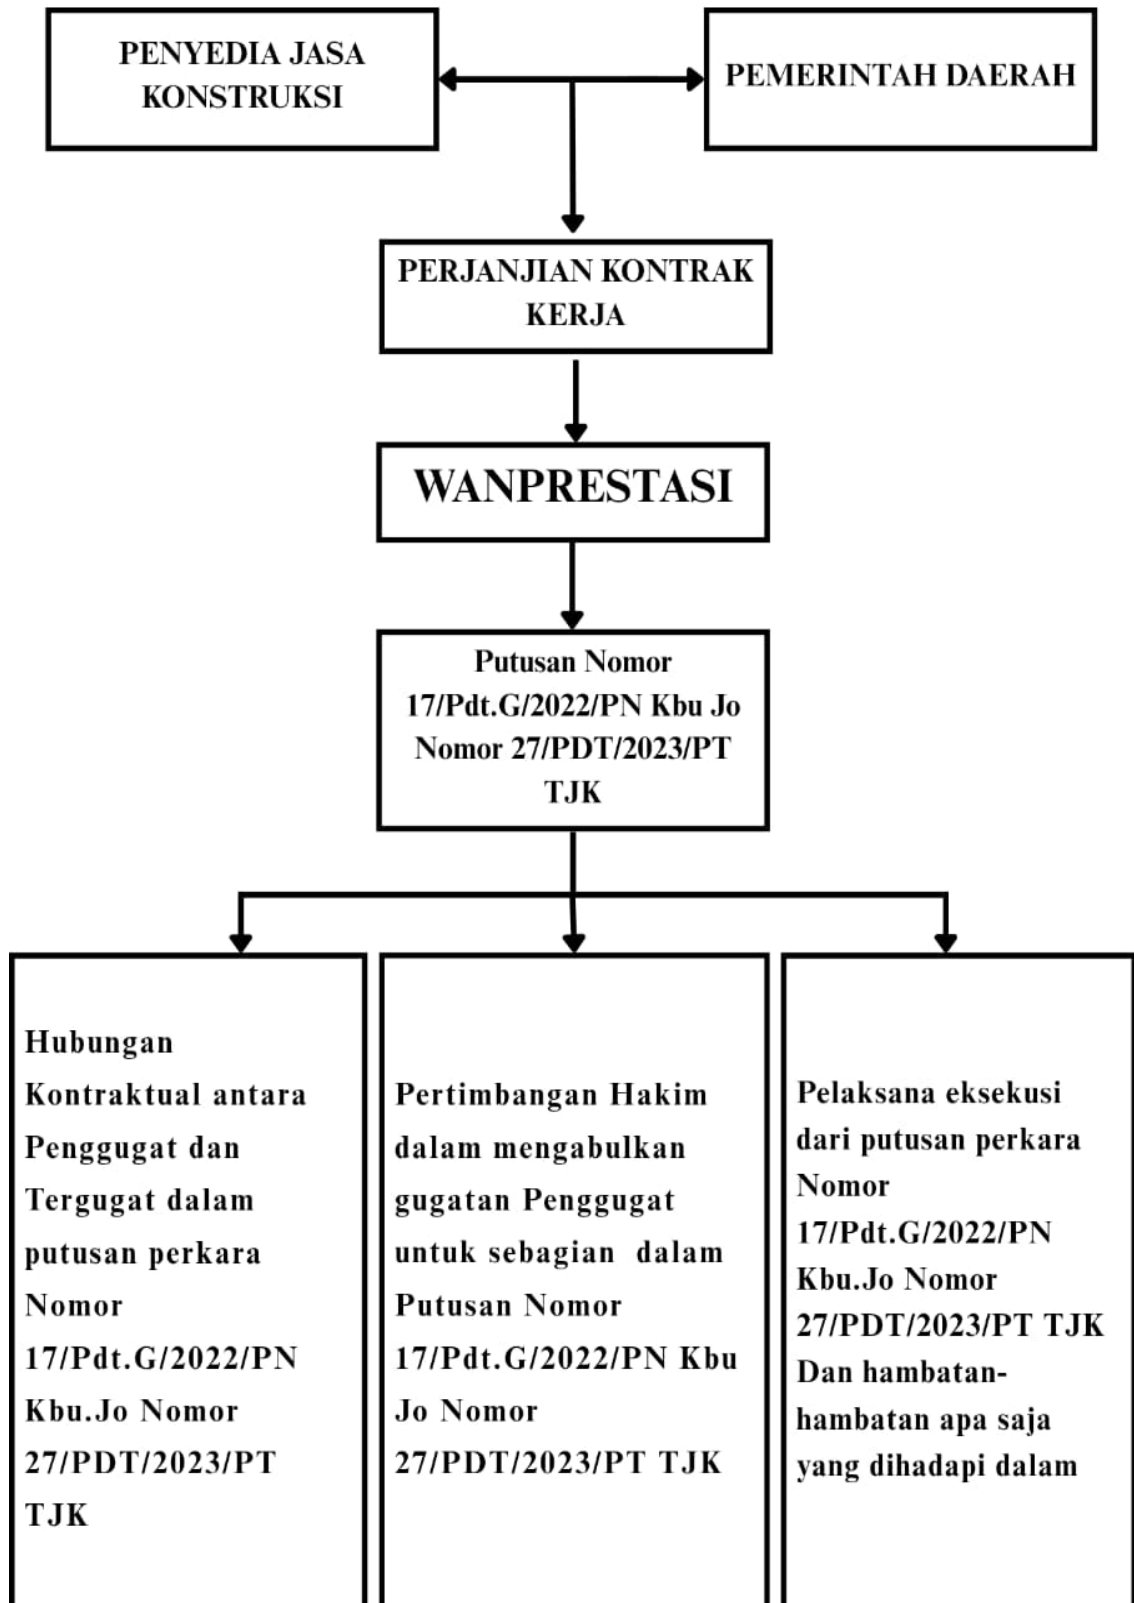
PENYEDIA JASA KONSTRUKSI

PEMERINTAH DAERAH

PERJANJIAN KONTRAK KERJA

WANPRESTASI

Putusan Nomor 17/Pdt.G/2022/PN Kbu Jo Nomor 27/PDT/2023/PT TJK

Hubungan Kontraktual antara Penggugat dan Tergugat dalam putusan perkara Nomor 17/Pdt.G/2022/PN Kbu.Jo Nomor 27/PDT/2023/PT TJK

Pertimbangan Hakim dalam mengabulkan gugatan Penggugat untuk sebagian dalam Putusan Nomor 17/Pdt.G/2022/PN Kbu Jo Nomor 27/PDT/2023/PT TJK

Pelaksana eksekusi dari putusan perkara Nomor 17/Pdt.G/2022/PN Kbu.Jo Nomor 27/PDT/2023/PT TJK Dan hambatan-hambatan apa saja yang dihadapi dalam